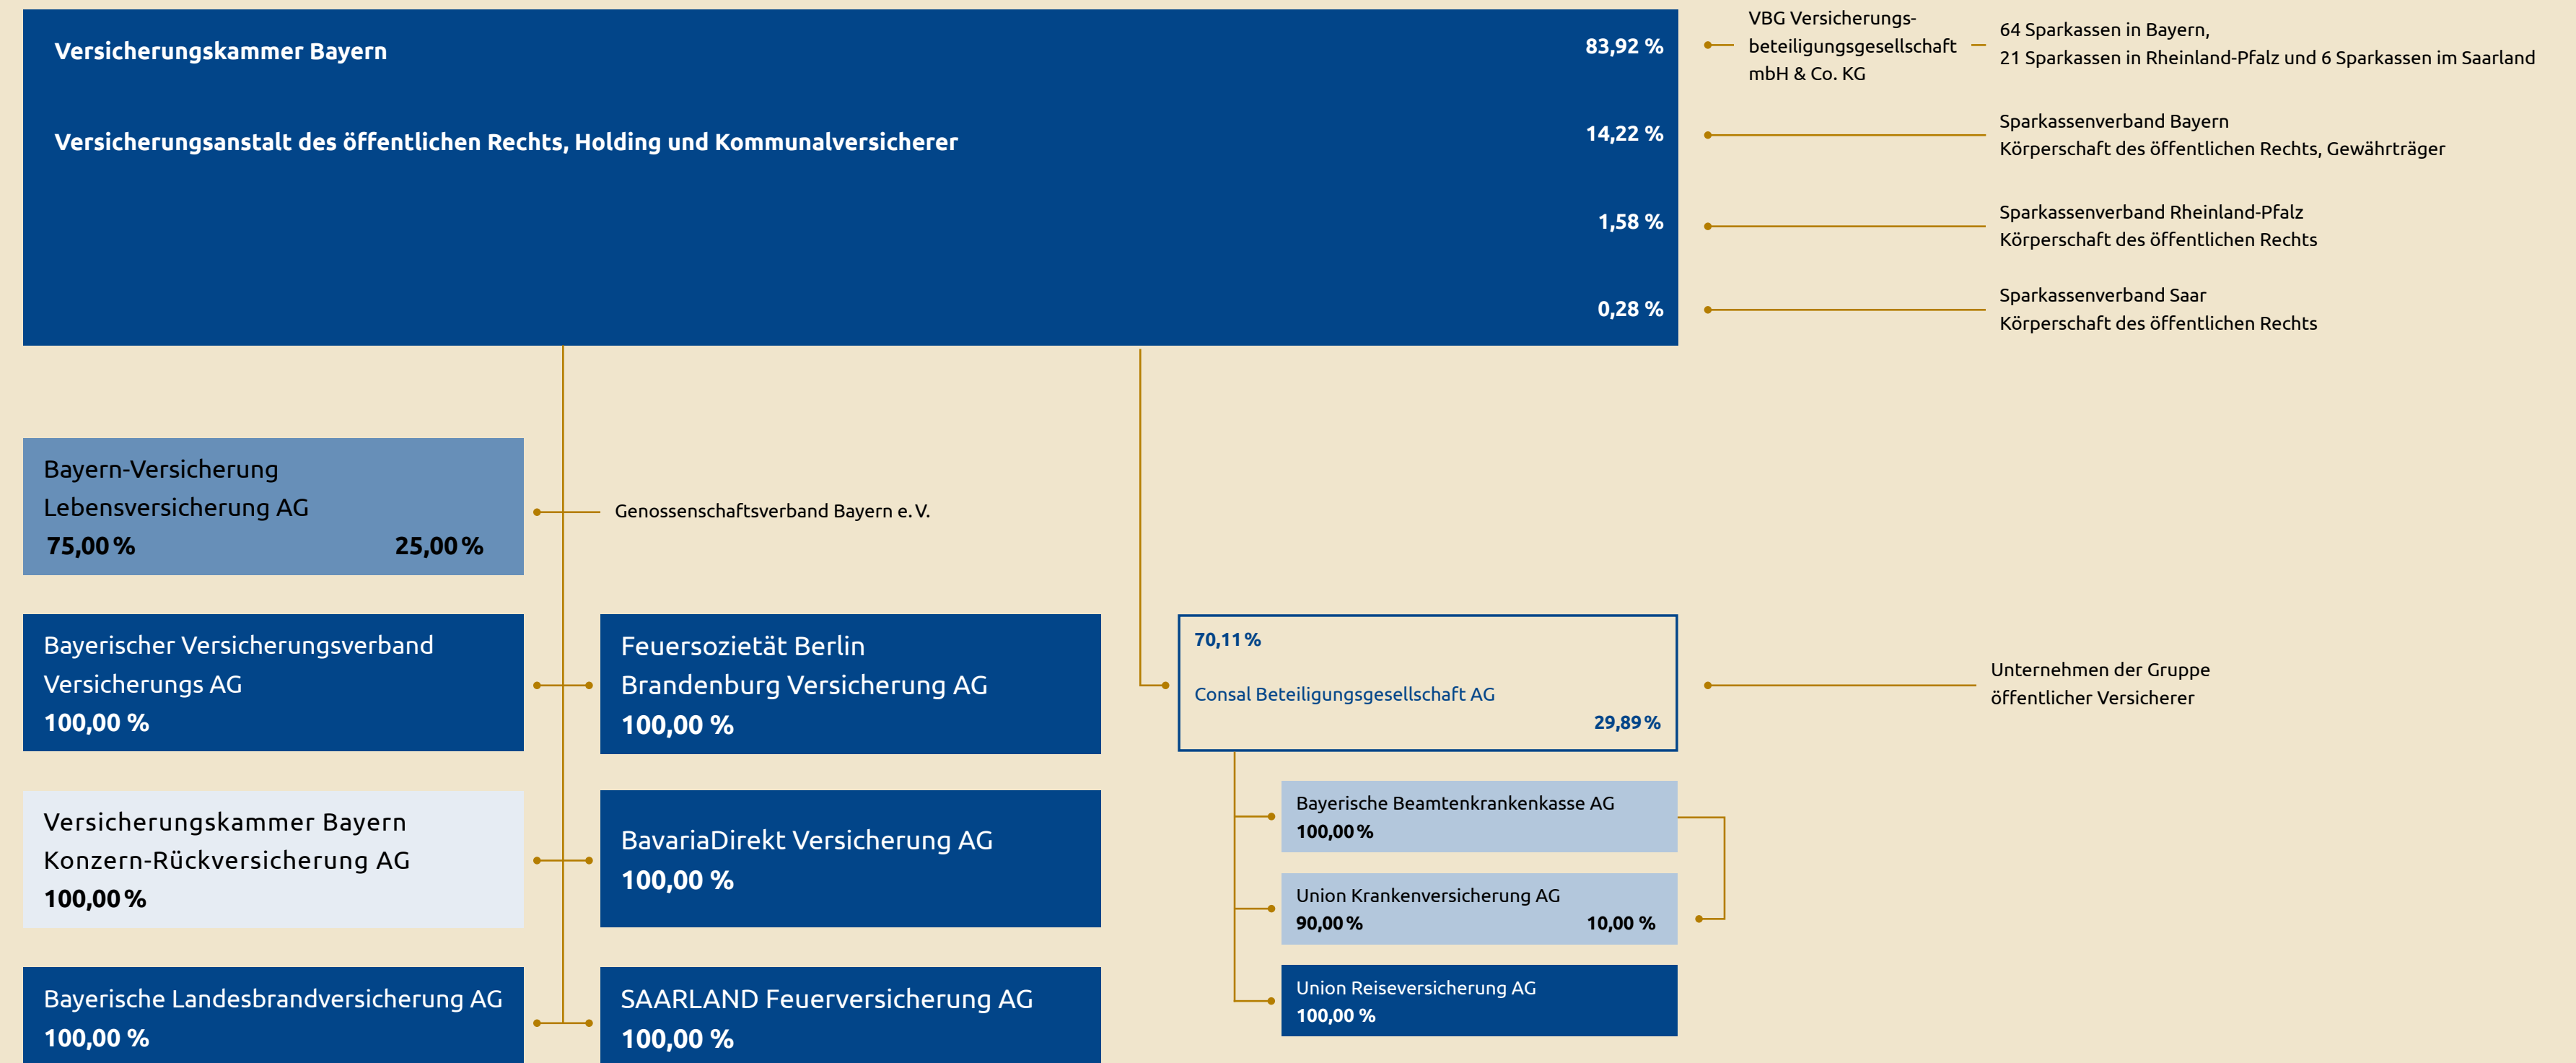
Versicherungskammer Bayern

Versicherungsanstalt des öffentlichen Rechts, Holding und Kommunalversicherer

83,92 %

14,22 %

1,58 %

0,28 %

VBG Versicherungsbeteiligungsgesellschaft mbH & Co. KG

64 Sparkassen in Bayern, 21 Sparkassen in Rheinland-Pfalz und 6 Sparkassen im Saarland

Sparkassenverband Bayern
Körperschaft des öffentlichen Rechts, Gewährträger

Sparkassenverband Rheinland-Pfalz
Körperschaft des öffentlichen Rechts

Sparkassenverband Saar
Körperschaft des öffentlichen Rechts

Bayern-Versicherung Lebensversicherung AG
75,00 % 25,00 %

Genossenschaftsverband Bayern e. V.

Bayerischer Versicherungsverband Versicherungs AG
100,00 %

Feuersozietät Berlin Brandenburg Versicherung AG
100,00 %

70,11 %
Consal Beteiligungsgesellschaft AG
29,89 %

Unternehmen der Gruppe öffentlicher Versicherer

Versicherungskammer Bayern Konzern-Rückversicherung AG
100,00 %

BavariaDirekt Versicherung AG
100,00 %

Bayerische Beamtenkrankenkasse AG
100,00 %

Union Krankenversicherung AG
90,00 % 10,00 %

Bayerische Landesbrandversicherung AG
100,00 %

SAARLAND Feuerversicherung AG
100,00 %

Union Reiseversicherung AG
100,00 %